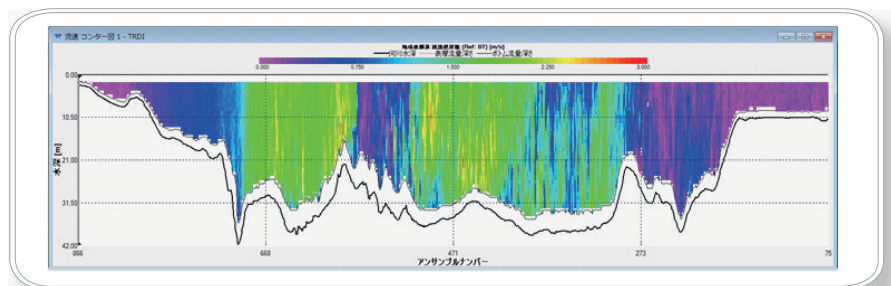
流速 コンター図 1 - TRDI

地球座標系 流速絶対値 (Ref: BT) [m/s]

0.000 0.750 1.500 2.250 3.000

——河床水深 ——表層流量深さ ——ボトム流量深さ

0.00

10.50

21.00

31.50

42.00

水深 [m]

866 668 471 273 75

アンサンブルナンバー